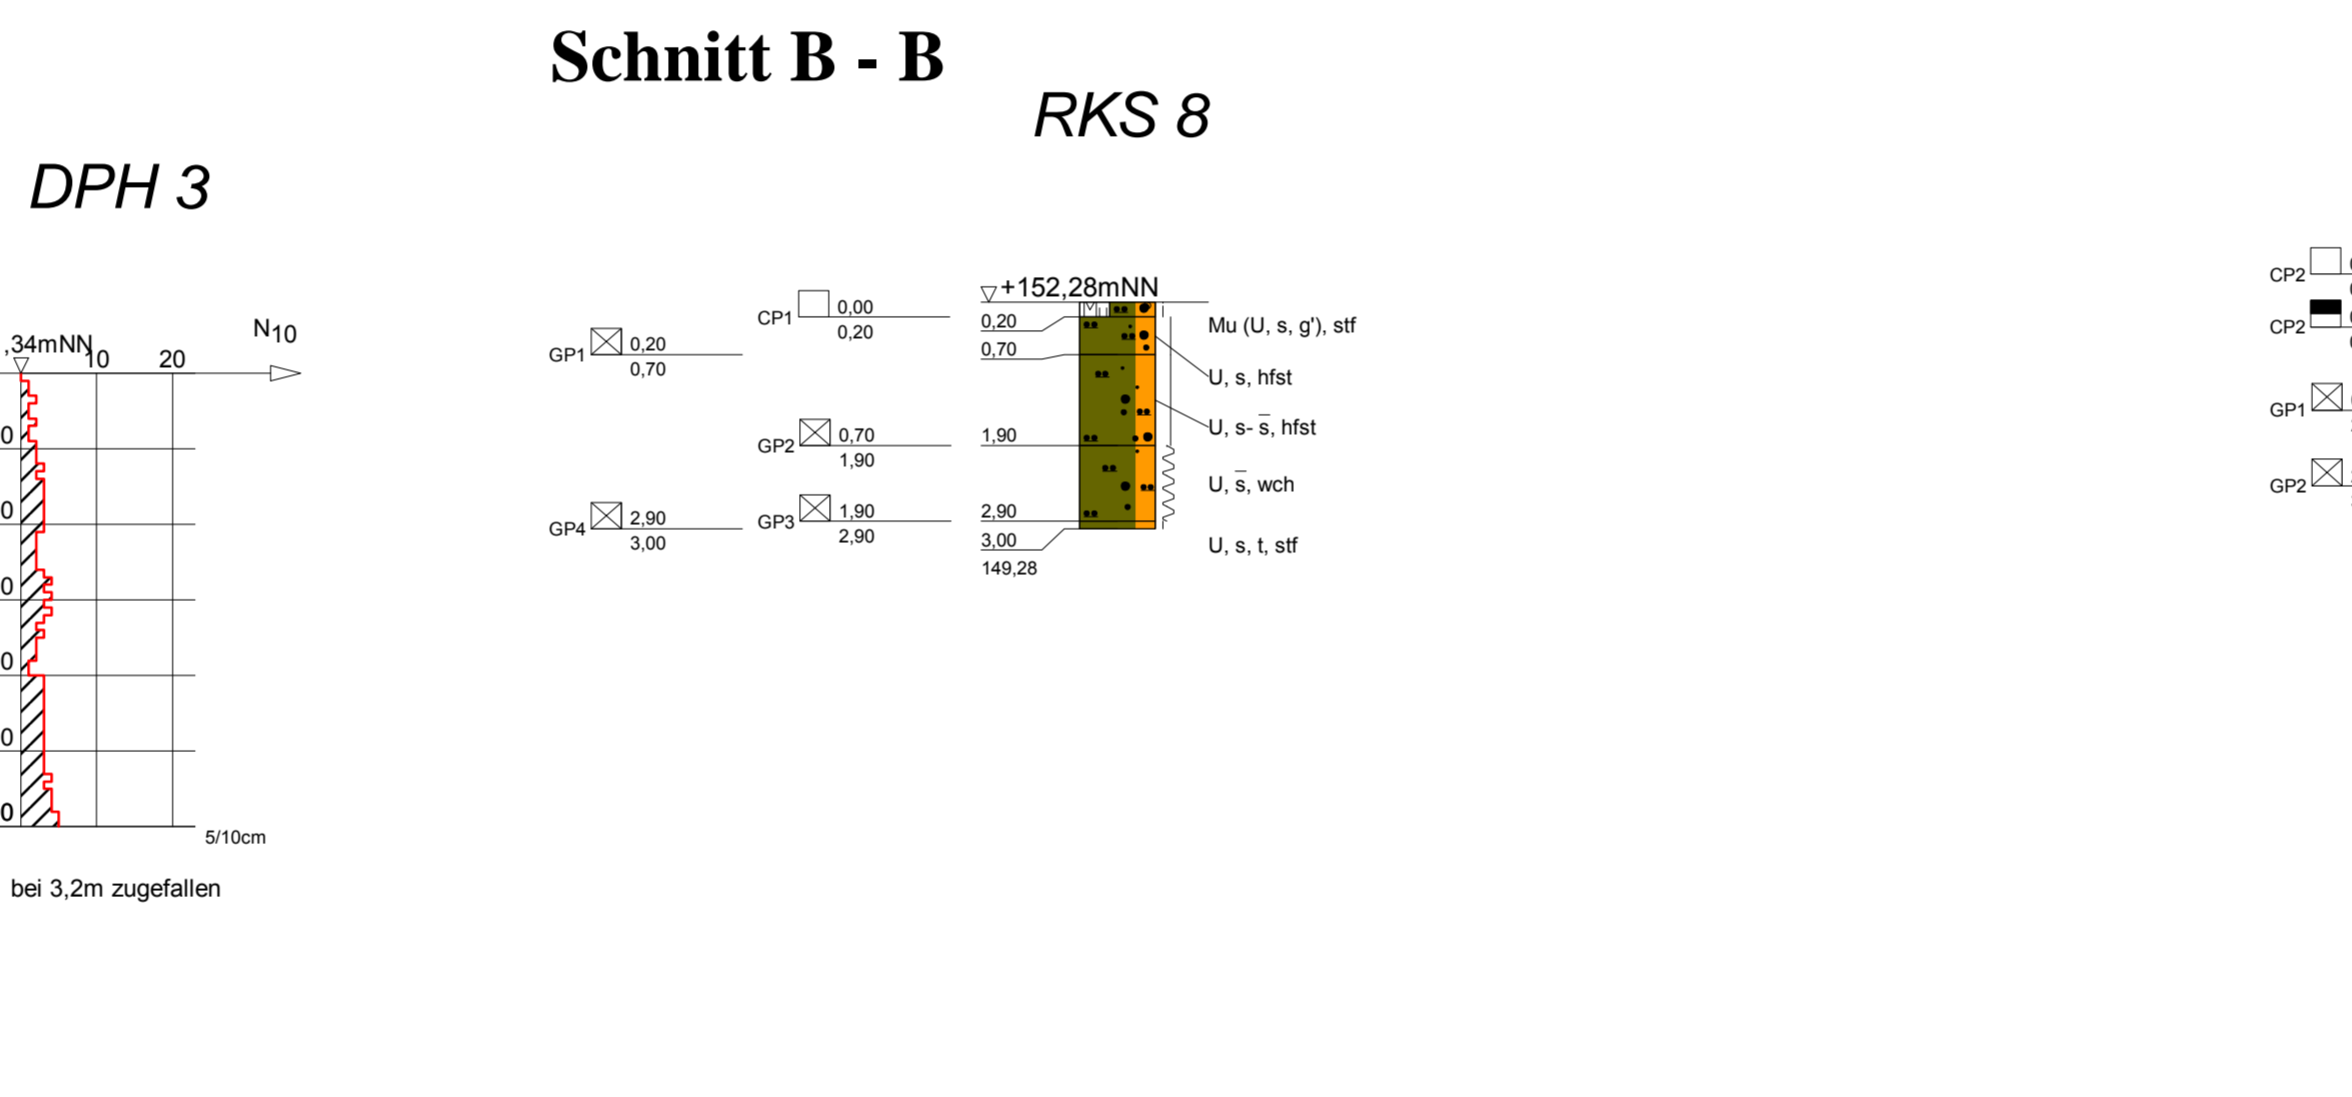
Schnitt B - B

RKS 8

DPH 3

,34mNN 10 20 $N_{10}$

0
0
0
0
0
0

5/10cm

bei 3,2m zugefallen

GP1 0,20 0,70

GP4 2,90 3,00

CP1 0,00 0,20

GP2 0,70 1,90

GP3 1,90 2,90

+152,28mNN

0,20
0,70
1,90
2,90
3,00
149,28

Mu (U, s, g'), stf

U, s, hfst

U, s- $\overline{s}$, hfst

U, $\overline{s}$, wch

U, s, t, stf

CP2
CP2
GP1
GP2